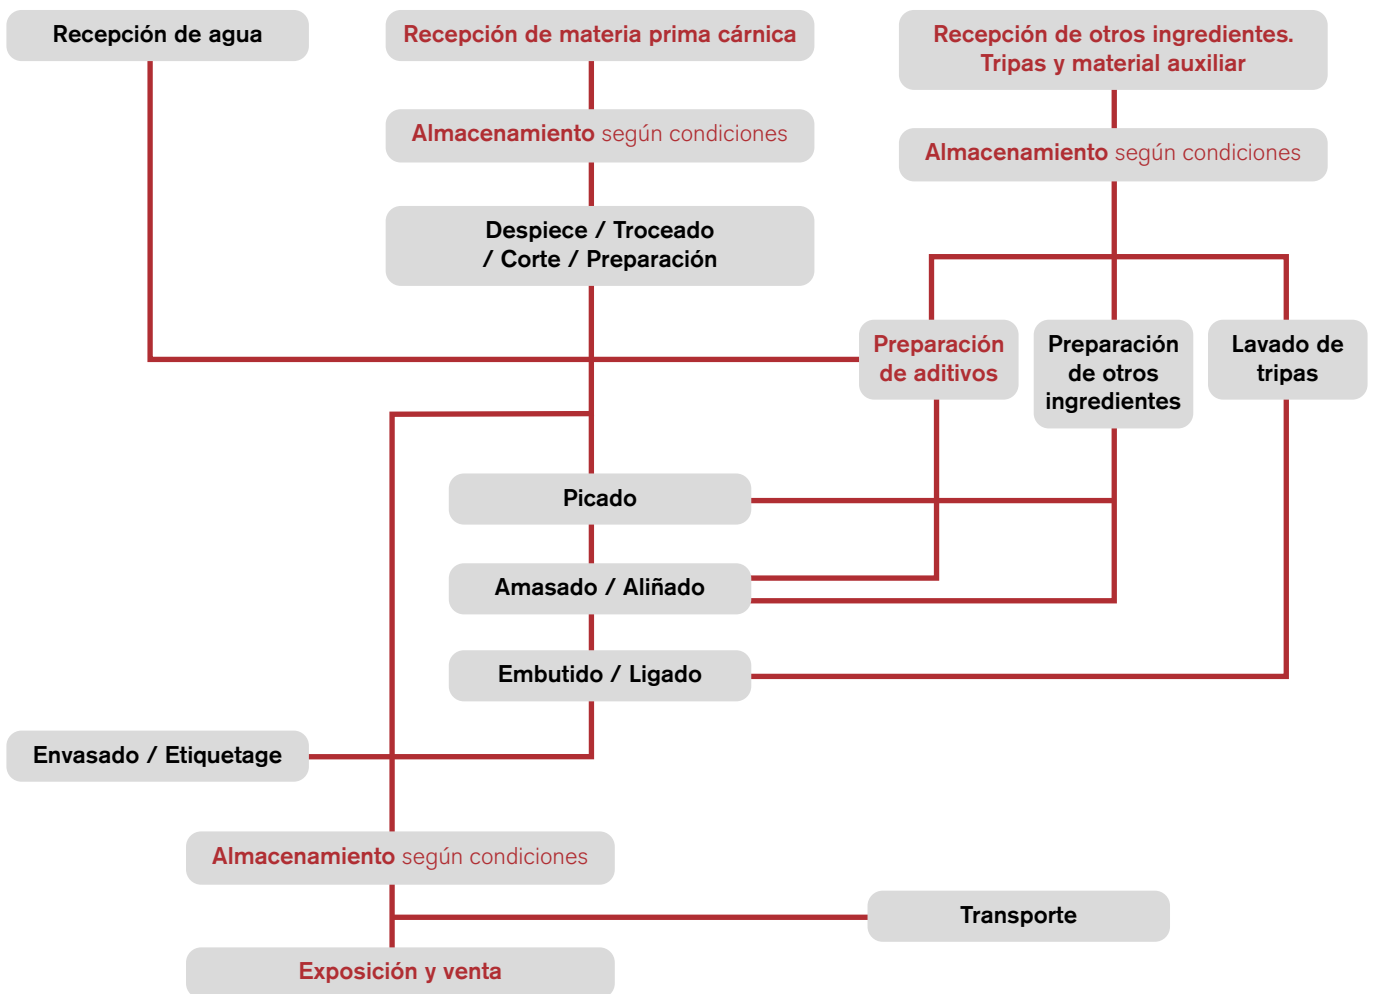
Recepción de agua

Recepción de materia prima cárnica

Recepción de otros ingredientes. Tripas y material auxiliar

Almacenamiento según condiciones

Almacenamiento según condiciones

Despiece / Troceado / Corte / Preparación

Preparación de aditivos

Preparación de otros ingredientes

Lavado de tripas

Picado

Amasado / Aliñado

Embutido / Ligado

Envasado / Etiquetage

Almacenamiento según condiciones

Transporte

Exposición y venta